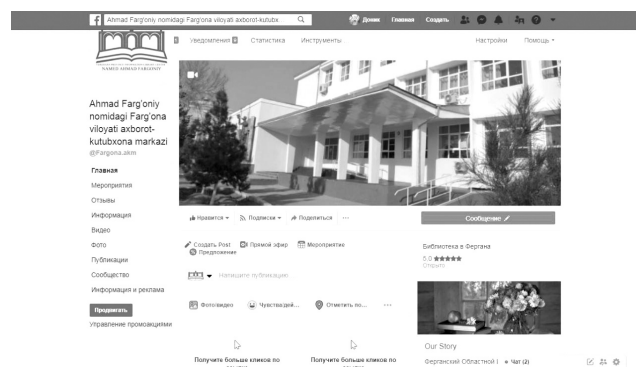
Ahmad Farg'oniy nomidagi Farg'ona viloyati axborot-kutubx

Домик Главная Создать

Уведомления Статистика Инструменты Настройки Помощь

NAMIDI AHMAD FARG'ONIY

Ahmad Farg'oniy nomidagi Farg'ona viloyati axborot-kutubxona markazi
@Fargona.akm

Главная
Мероприятия
Отзывы
Информация
Видео
Фото
Публикации
Сообщество
Информация и реклама

Продвигать
Управление промоакциями

Нравится Подписки Поделиться ···

Сообщение

Создать Post Прямой эфир Мероприятие
Предложение

Напишите публикацию

Фото/видео Чувствадей... Отметить по... ···

Библиотека в Фергана
5.0
Открыто

Our Story
Ферганский Областной I Чат (2)

Получите больше кликов по
Получите больше кликов по